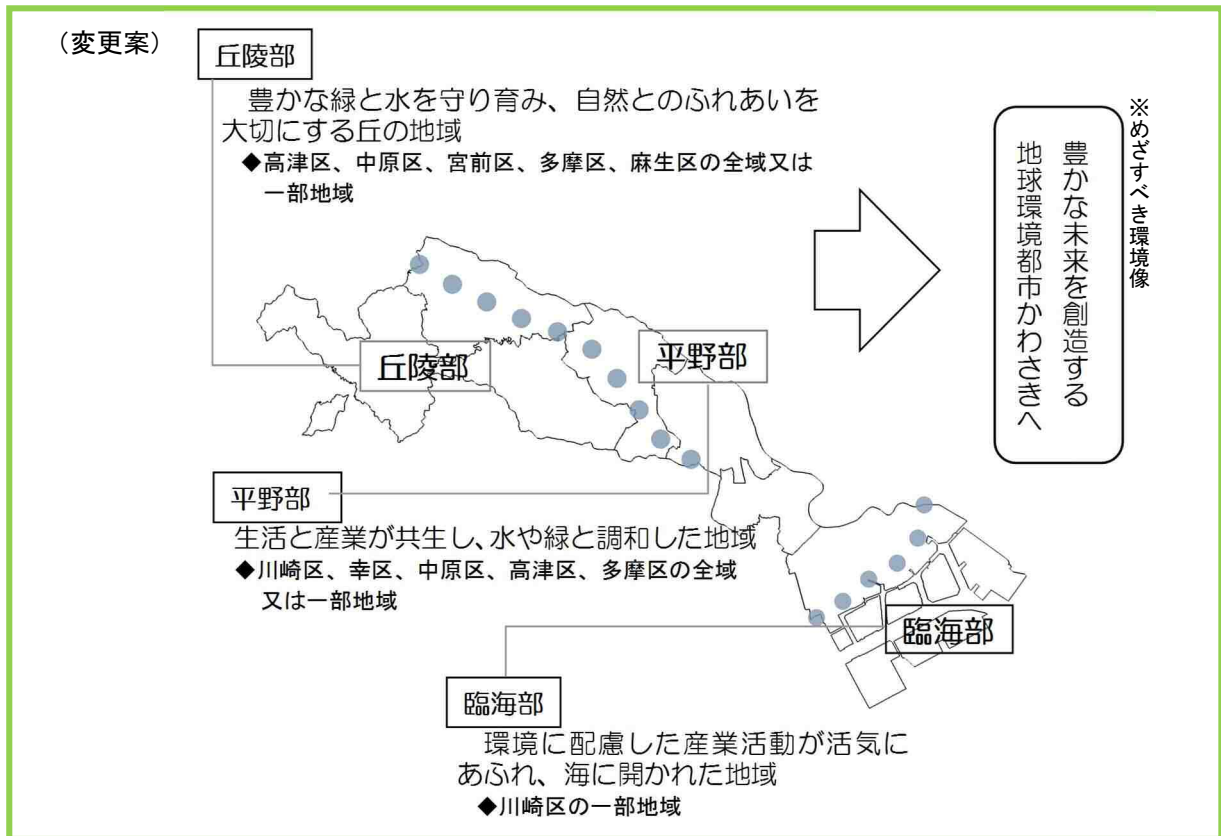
（変更案）

丘陵部

豊かな緑と水を守り育み、自然とのふれあいを大切にする丘の地域

◆高津区、中原区、宮前区、多摩区、麻生区の全域又は一部地域

丘陵部

平野部

※めざすべき環境像

豊かな未来を創造する地球環境都市かわさきへ

平野部

生活と産業が共生し、水や緑と調和した地域

◆川崎区、幸区、中原区、高津区、多摩区の全域又は一部地域

臨海部

臨海部

環境に配慮した産業活動が活気にあふれ、海に開かれた地域

◆川崎区の一部地域